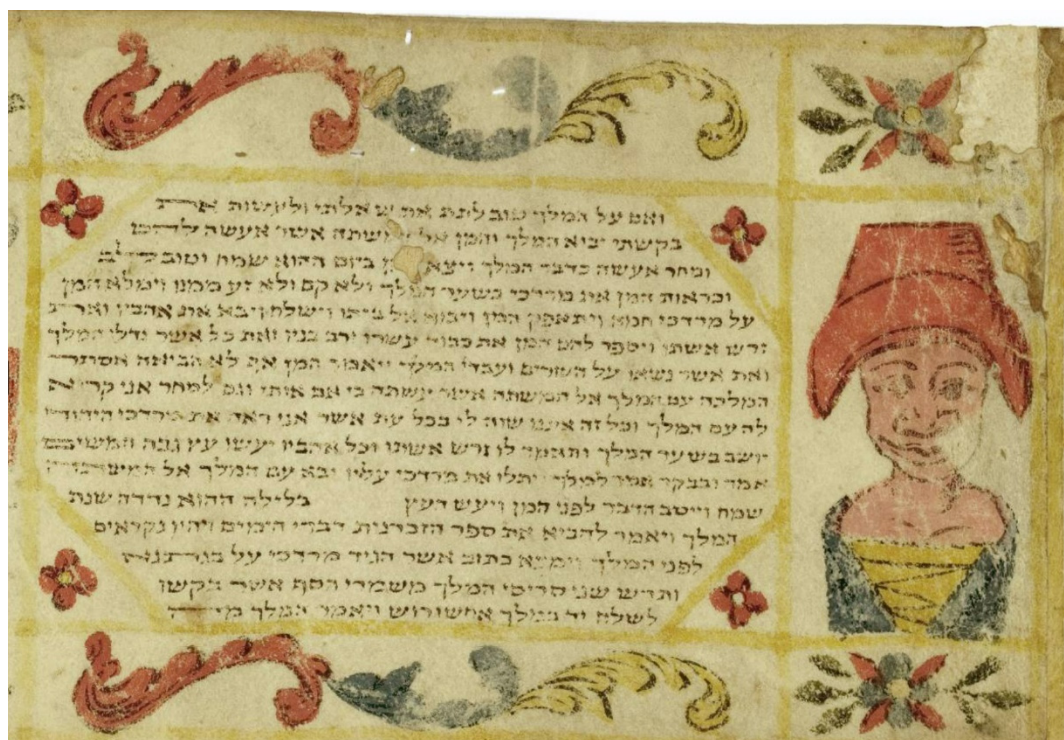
ואם על המלך טוב לתת את שאלתי ולעשות את בקשתי יבוא המלך והמן אל המשתה אשר אעשה להם ומחר אעשה כדבר המלך ויצא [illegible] ביום ההוא שמח וטוב לב וכראות המן את מרדכי בשער המלך ולא קם ולא זע ממנו וימלא המן על מרדכי חמה ויתאפק המן ויבוא אל ביתו וישלח ויבא את אהביו ואת זרש אשתו ויספר להם המן את כבוד עשרו ורב בניו ואת כל אשר גדלו המלך ואת אשר נשאו על השרים ועבדי המלך ויאמר המן אף לא הביאה אסתר המלכה עם המלך אל המשתה אשר עשתה כי אם אותי וגם למחר אני קרוא לה עם המלך וכל זה איננו שוה לי בכל עת אשר אני ראה את מרדכי היהודי יושב בשער המלך ותאמר לו זרש אשתו וכל אהביו יעשו עץ גבה חמשים אמה ובבקר אמר למלך ויתלו את מרדכי עליו ובא עם המלך אל המשתה שמח וייטב הדבר לפני המן ויעש העץ בלילה ההוא נדדה שנת המלך ויאמר להביא את ספר הזכרנות דברי הימים ויהיו נקראים לפני המלך וימצא כתוב אשר הגיד מרדכי על בגתנא ותרש שני סריסי המלך משמרי הסף אשר בקשו לשלח יד במלך אחשורוש ויאמר המלך מה נעשה